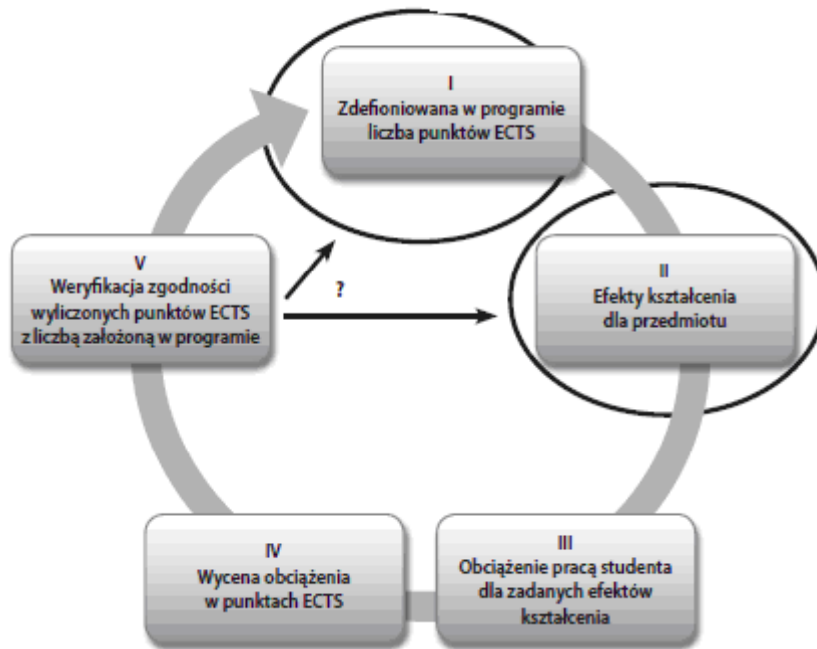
I
Zdefioniowana w programie liczba punktów ECTS

II
Efekty kształcenia dla przedmiotu

III
Obciążenie pracą studenta dla zadanych efektów kształcenia

IV
Wycena obciążenia w punktach ECTS

V
Weryfikacja zgodności wyliczonych punktów ECTS z liczbą założoną w programie

?